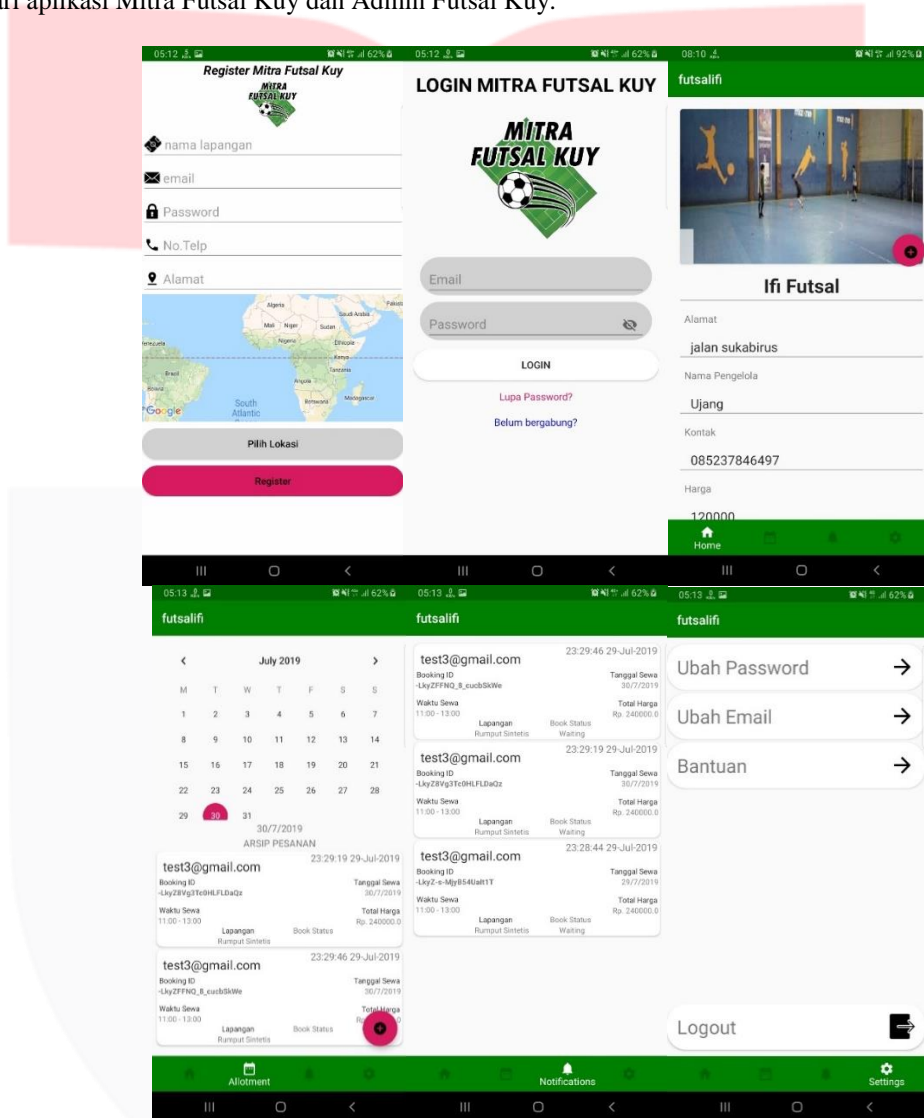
ari aplikasi Mitra Futsal Kuy dan Admin Futsal Kuy.

05:12 62%
Register Mitra Futsal Kuy
MITRA FUTSAL KUY
nama lapangan
email
Password
No.Telp
Alamat
Google
Pilih Lokasi
Register

05:12 62%
LOGIN MITRA FUTSAL KUY
MITRA FUTSAL KUY
Email
Password
LOGIN
Lupa Password?
Belum bergabung?

08:10 92%
futsalifi
Ifi Futsal
Alamat
jalan sukabirus
Nama Pengelola
Ujang
Kontak
085237846497
Harga
120000
Home

05:13 62%
futsalifi
July 2019
M T W T F S S
1 2 3 4 5 6 7
8 9 10 11 12 13 14
15 16 17 18 19 20 21
22 23 24 25 26 27 28
29 30 31
30/7/2019
ARSIP PESANAN
test3@gmail.com 23:29:19 29-Jul-2019
Booking ID -LkyZ8Vg3Tc0HLFLDaQz
Tanggal Sewa 30/7/2019
Waktu Sewa 11:00 - 13:00
Total Harga Rp. 240000.0
Lapangan Rumput Sintetis
Book Status
test3@gmail.com 23:29:46 29-Jul-2019
Booking ID -LkyZFFNQ_8_cucbSkWe
Tanggal Sewa 30/7/2019
Waktu Sewa 11:00 - 13:00
Total Harga
Lapangan Rumput Sintetis
Book Status
Allotment

05:13 62%
futsalifi
test3@gmail.com 23:29:46 29-Jul-2019
Booking ID -LkyZFFNQ_8_cucbSkWe
Tanggal Sewa 30/7/2019
Waktu Sewa 11:00 - 13:00
Total Harga Rp. 240000.0
Lapangan Rumput Sintetis
Book Status Waiting
test3@gmail.com 23:29:19 29-Jul-2019
Booking ID -LkyZ8Vg3Tc0HLFLDaQz
Tanggal Sewa 30/7/2019
Waktu Sewa 11:00 - 13:00
Total Harga Rp. 240000.0
Lapangan Rumput Sintetis
Book Status Waiting
test3@gmail.com 23:28:44 29-Jul-2019
Booking ID -LkyZ-s-MjyB54Ualt1T
Tanggal Sewa 29/7/2019
Waktu Sewa 11:00 - 13:00
Total Harga Rp. 240000.0
Lapangan Rumput Sintetis
Book Status Waiting
Notifications

05:13 62%
futsalifi
Ubah Password
Ubah Email
Bantuan
Logout
Settings